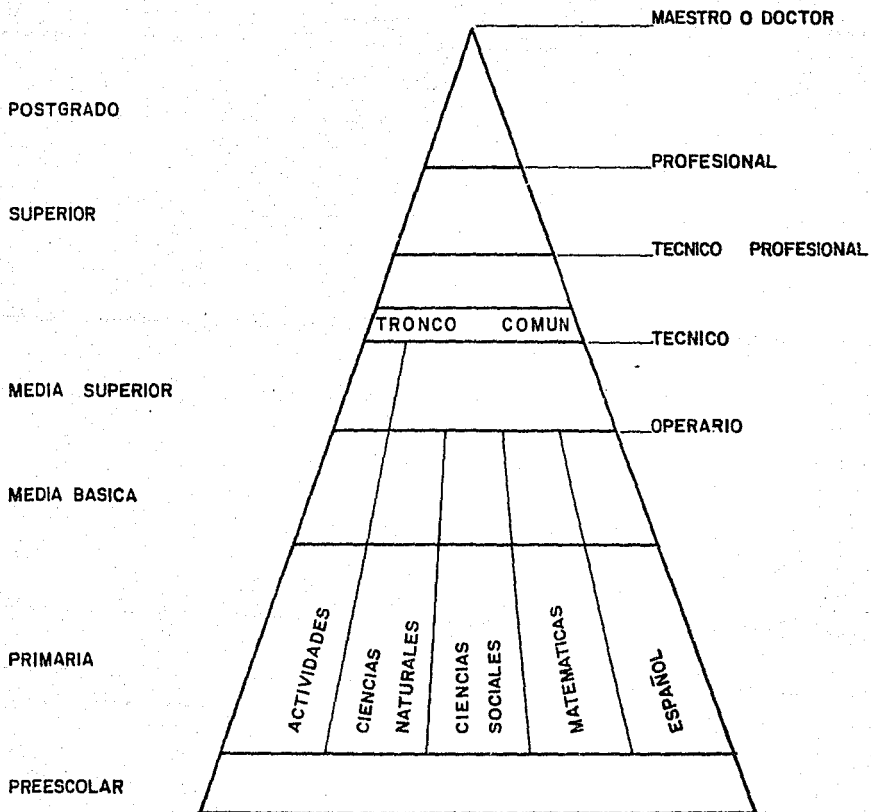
MAESTRO O DOCTOR

POSTGRADO

PROFESIONAL

SUPERIOR

TECNICO PROFESIONAL

TRONCO COMUN

TECNICO

MEDIA SUPERIOR

OPERARIO

MEDIA BASICA

PRIMARIA

ACTIVIDADES

CIENCIAS NATURALES

CIENCIAS SOCIALES

MATEMATICAS

ESPAÑOL

PREESCOLAR